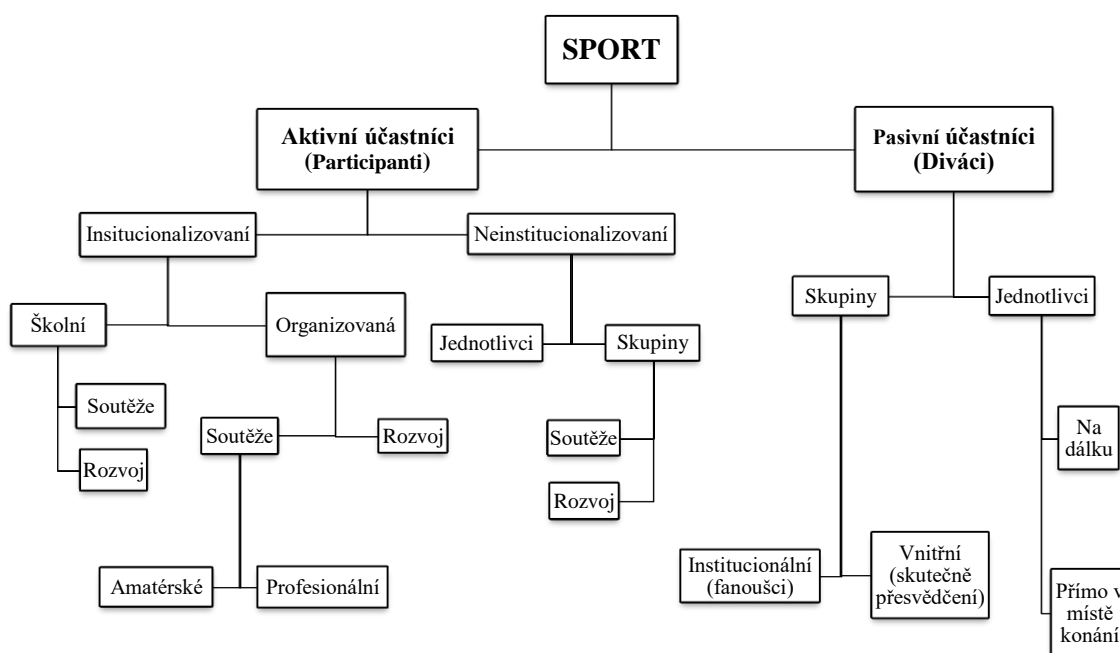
SPORT

Aktivní účastníci (Participanti)

Pasivní účastníci (Diváci)

Insitucionalizovaní

Neinstitucionalizovaní

Školní

Organizovaná

Jednotlivci

Skupiny

Soutěže

Rozvoj

Soutěže

Rozvoj

Soutěže

Rozvoj

Amatérské

Profesionální

Skupiny

Jednotlivci

Na dálku

Institucionální (fanoušci)

Vnitřní (skutečně přesvědčení)

Přímo v místě konání